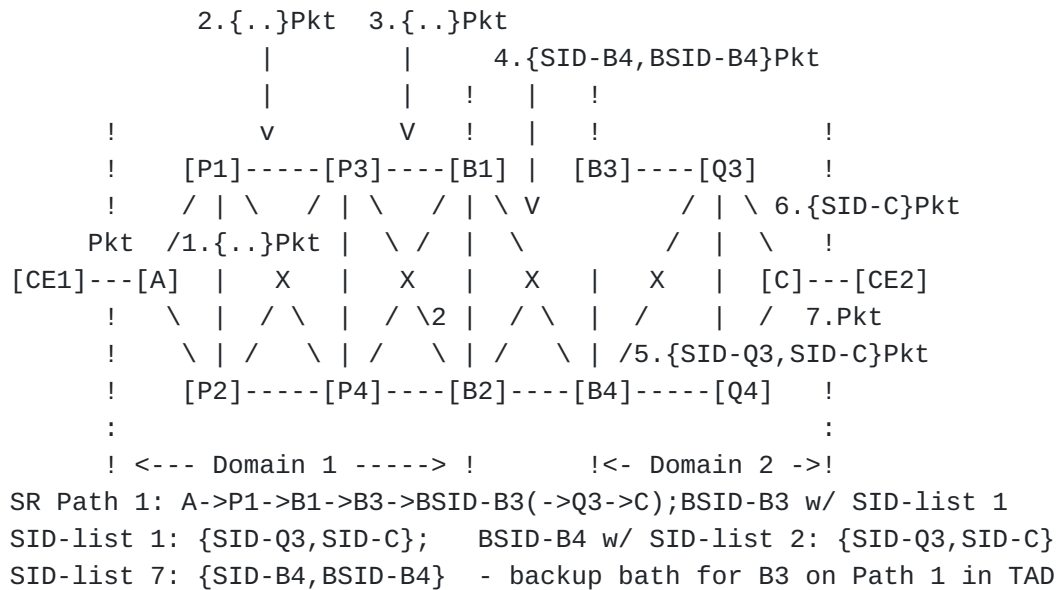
2.{..}Pkt 3.{..}Pkt
| | 4.{SID-B4,BSID-B4}Pkt
| | ! | !
! v V ! | ! !
! [P1]-----[P3]----[B1] | [B3]----[Q3] !
! / | \ / | \ / | \ V / | \ 6.{SID-C}Pkt
Pkt /1.{..}Pkt | \ / | \ / | \ !
[CE1]---[A] | X | X | X | X | [C]---[CE2]
! \ | / \ | / \2 | / \ | / | / 7.Pkt
! \ | / \ | / \ | / \ | /5.{SID-Q3,SID-C}Pkt
! [P2]-----[P4]----[B2]----[B4]-----[Q4] !
: :
! <--- Domain 1 -----> ! !<- Domain 2 ->!
SR Path 1: A->P1->B1->B3->BSID-B3(->Q3->C);BSID-B3 w/ SID-list 1
SID-list 1: {SID-Q3,SID-C}; BSID-B4 w/ SID-list 2: {SID-Q3,SID-C}
SID-list 7: {SID-B4,BSID-B4} - backup bath for B3 on Path 1 in TAD